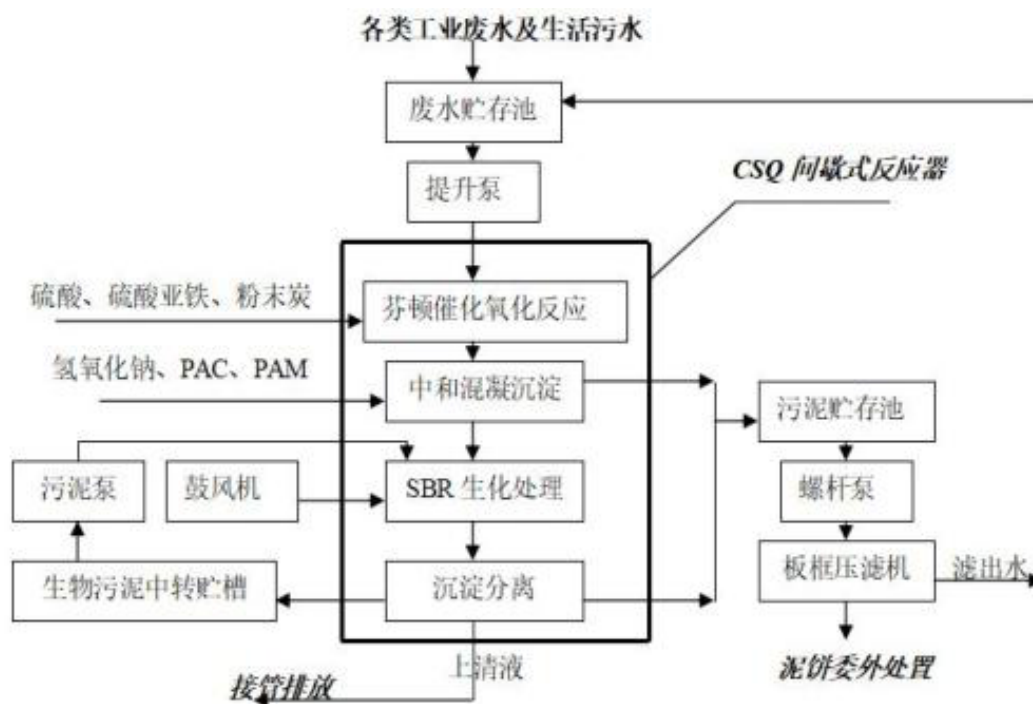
各类工业废水及生活污水

废水贮存池

提升泵

CSQ 间歇式反应器

硫酸、硫酸亚铁、粉末炭

芬顿催化氧化反应

氢氧化钠、PAC、PAM

中和混凝沉淀

污泥贮存池

污泥泵

鼓风机

SBR 生化处理

螺杆泵

板框压滤机

滤出水

生物污泥中转贮槽

沉淀分离

上清液

泥饼委外处置

接管排放